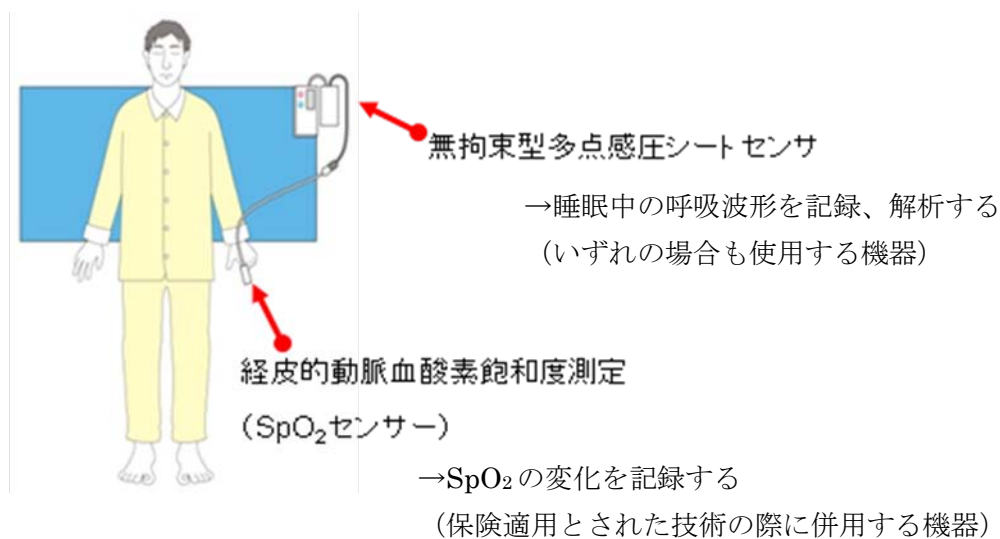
無拘束型多点感圧シートセンサ

→睡眠中の呼吸波形を記録、解析する
（いずれの場合も使用する機器）

経皮的動脈血酸素飽和度測定
（$SpO_2$センサー）

→$SpO_2$の変化を記録する
（保険適用とされた技術の際に併用する機器）